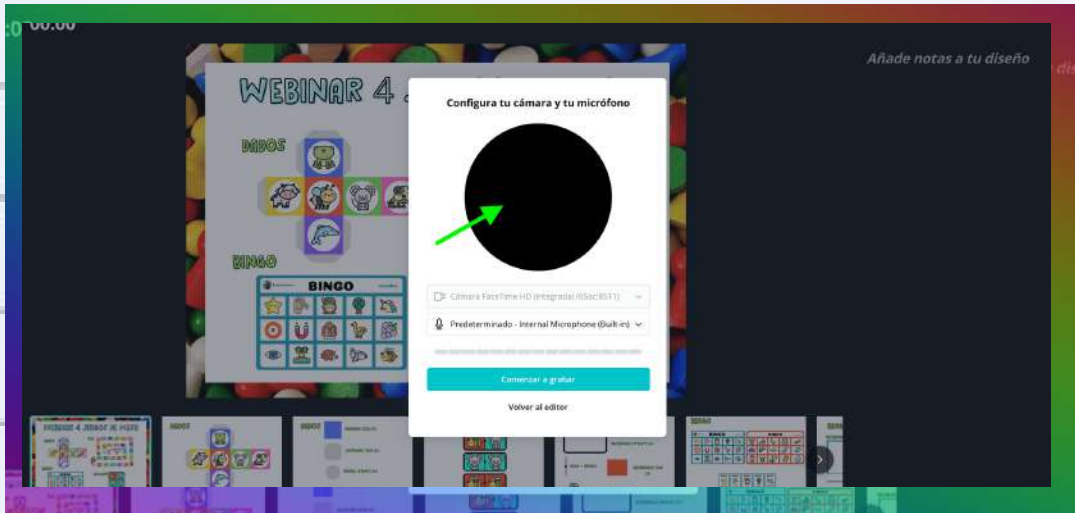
00:00

Añade notas a tu diseño

WEBINAR 4 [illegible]

DADOS

BINGO

BINGO

Configura tu cámara y tu micrófono

Cámara FaceTime HD (integrada) (05ac:8511)

Predeterminado - Internal Microphone (Built-in)

Comenzar a grabar

Volver al editor